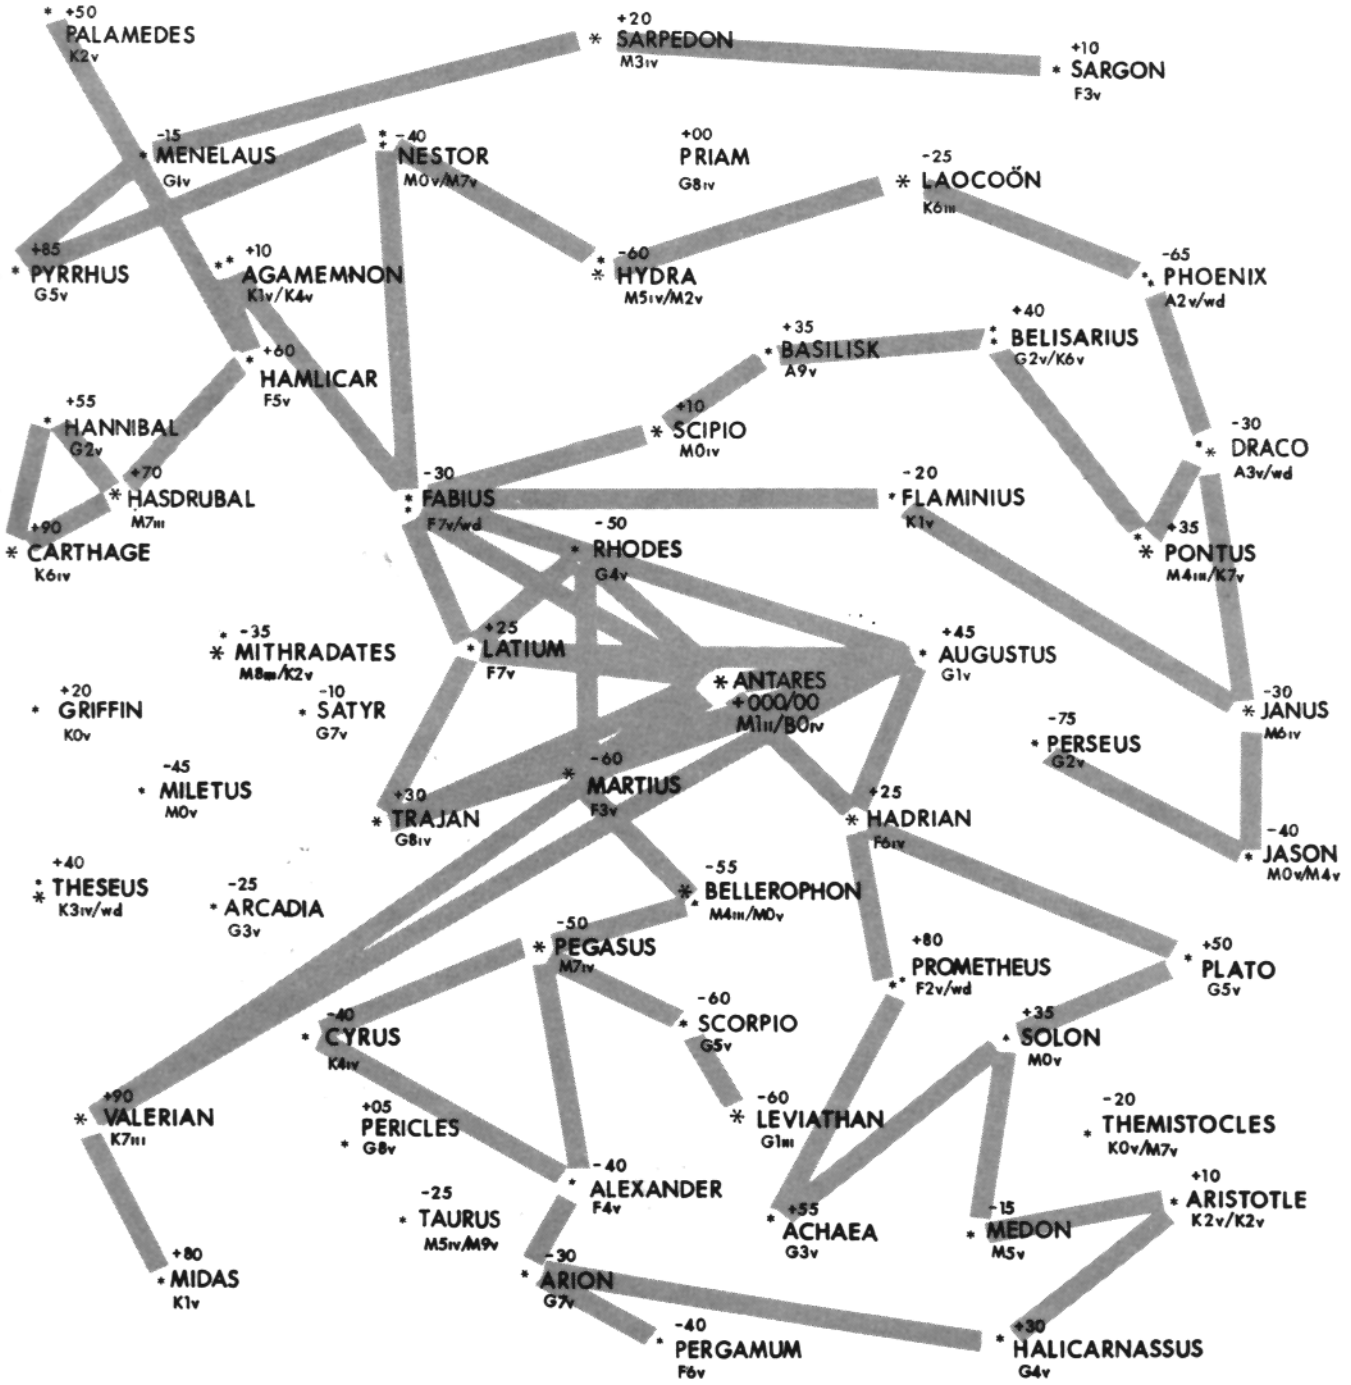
+50
PALAMEDES
K2v

+20
SARPEDON
M3iv

+10
SARGON
F3v

-15
MENELAUS
G1v

-40
NESTOR
M0v/M7v

+00
PRIAM
G8iv

-25
LAOCOÖN
K6iii

+85
PYRRHUS
G5v

+10
AGAMEMNON
K1v/K4v

-60
HYDRA
M5iv/M2v

-65
PHOENIX
A2v/wd

+60
HAMLICAR
F5v

+35
BASILISK
A9v

+40
BELISARIUS
G2v/K6v

+55
HANNIBAL
G2v

+10
SCIPIO
M0iv

-30
DRACO
A3v/wd

+70
HASDRUBAL
M7iii

-30
FABIUS
F7v/wd

-20
FLAMINIUS
K1v

+90
CARTHAGE
K6iv

-50
RHODES
G4v

+35
PONTUS
M4iii/K7v

+25
LATIUM
F7v

-35
MITHRADATES
M8iii/K2v

+45
AUGUSTUS
G1v

ANTARES
+000/00
M1ii/B0iv

+20
GRIFFIN
K0v

-10
SATYR
G7v

-30
JANUS
M6iv

-75
PERSEUS
G2v

-45
MILETUS
M0v

-60
MARTIUS
F3v

+30
TRAJAN
G8iv

+25
HADRIAN
F6iv

-40
JASON
M0v/M4v

+40
THESEUS
K3iv/wd

-25
ARCADIA
G3v

-55
BELLEROPHON
M4iii/M0v

-50
PEGASUS
M7iv

+80
PROMETHEUS
F2v/wd

+50
PLATO
G5v

-60
SCORPIO
G5v

-40
CYRUS
K4iv

+35
SOLON
M0v

+90
VALERIAN
K7iii

+05
PERICLES
G8v

-60
LEVIATHAN
G1iii

-20
THEMISTOCLES
K0v/M7v

-40
ALEXANDER
F4v

+10
ARISTOTLE
K2v/K2v

-25
TAURUS
M5iv/M9v

+55
ACHAEA
G3v

-15
MEDON
M5v

+80
MIDAS
K1v

-30
ARION
G7v

-40
PERGAMUM
F6v

+30
HALICARNASSUS
G4v